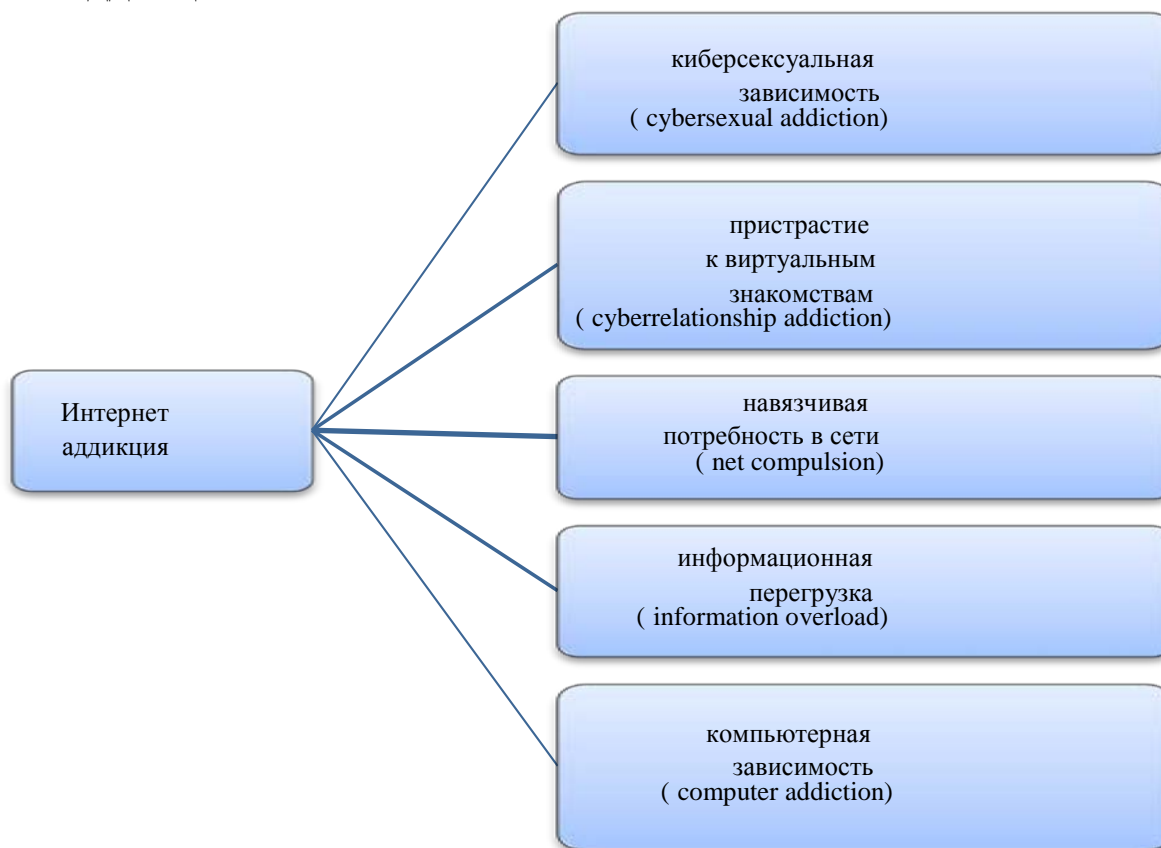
Интернет аддикция

киберсексуальная зависимость ( cybersexual addiction)

пристрастие к виртуальным знакомствам ( cyberrelationship addiction)

навязчивая потребность в сети ( net compulsion)

информационная перегрузка ( information overload)

компьютерная зависимость ( computer addiction)